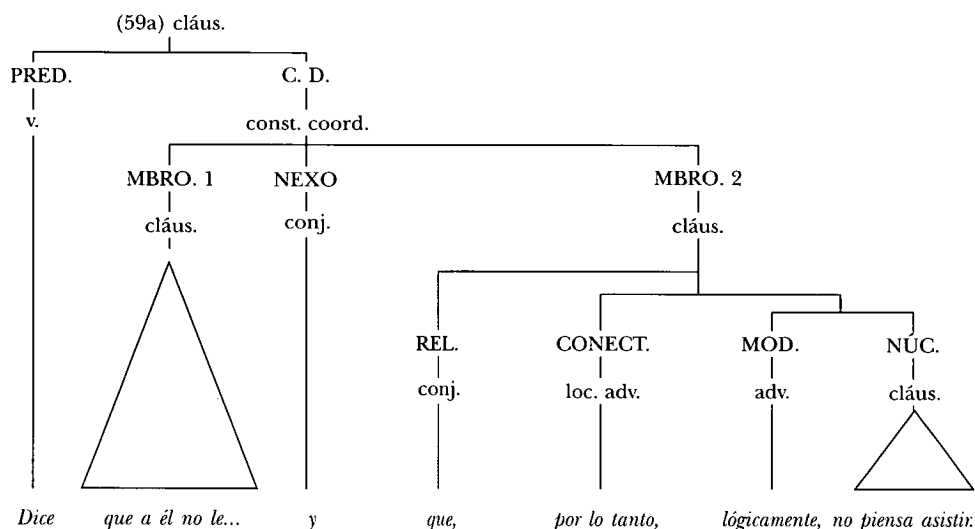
(59a) cláus.

PRED.
v.

C. D.
const. coord.

MBRO. 1
cláus.

NEXO
conj.

MBRO. 2
cláus.

REL.
conj.

CONECT.
loc. adv.

MOD.
adv.

NÚC.
cláus.

*Dice* *que a él no le...* *y* *que,* *por lo tanto,* *lógicamente,* *no piensa asistir.*